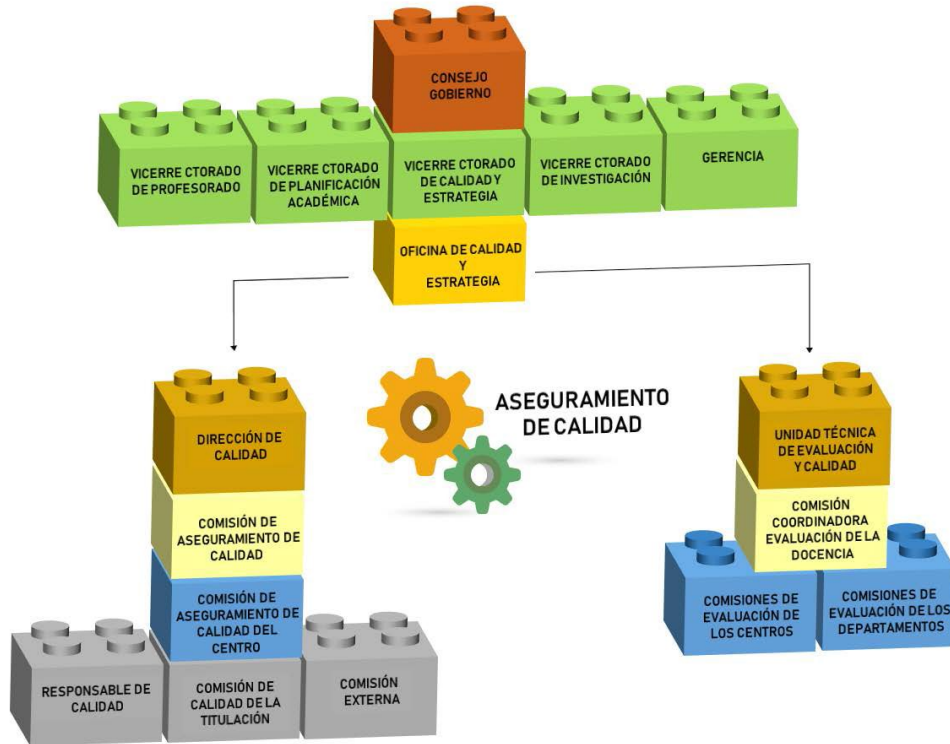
CONSEJO GOBIERNO

VICERRE CTORADO DE PROFESORADO

VICERRE CTORADO DE PLANIFICACIÓN ACADÉMICA

VICERRE CTORADO DE CALIDAD Y ESTRATEGIA

VICERRE CTORADO DE INVESTIGACIÓN

GERENCIA

OFICINA DE CALIDAD Y ESTRATEGIA

ASEGURAMIENTO DE CALIDAD

DIRECCIÓN DE CALIDAD

COMISIÓN DE ASEGURAMIENTO DE CALIDAD

COMISIÓN DE ASEGURAMIENTO DE CALIDAD DEL CENTRO

RESPONSABLE DE CALIDAD

COMISIÓN DE CALIDAD DE LA TITULACIÓN

COMISIÓN EXTERNA

UNIDAD TÉCNICA DE EVALUACIÓN Y CALIDAD

COMISIÓN COORDINADORA EVALUACIÓN DE LA DOCENCIA

COMISIONES DE EVALUACIÓN DE LOS CENTROS

COMISIONES DE EVALUACIÓN DE LOS DEPARTAMENTOS